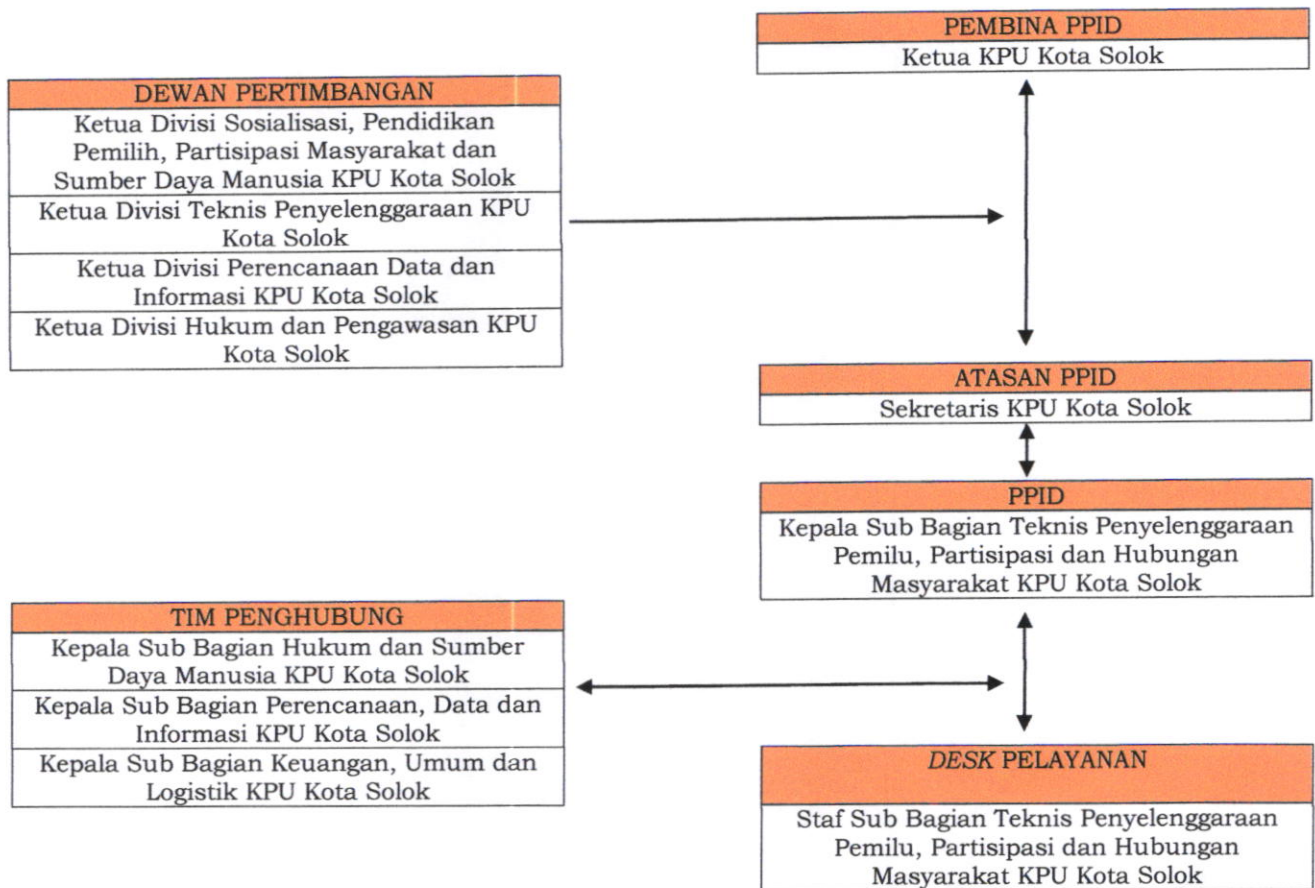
PEMBINA PPID
Ketua KPU Kota Solok

DEWAN PERTIMBANGAN
Ketua Divisi Sosialisasi, Pendidikan Pemilih, Partisipasi Masyarakat dan Sumber Daya Manusia KPU Kota Solok
Ketua Divisi Teknis Penyelenggaraan KPU Kota Solok
Ketua Divisi Perencanaan Data dan Informasi KPU Kota Solok
Ketua Divisi Hukum dan Pengawasan KPU Kota Solok

ATASAN PPID
Sekretaris KPU Kota Solok

PPID
Kepala Sub Bagian Teknis Penyelenggaraan Pemilu, Partisipasi dan Hubungan Masyarakat KPU Kota Solok

TIM PENGHUBUNG
Kepala Sub Bagian Hukum dan Sumber Daya Manusia KPU Kota Solok
Kepala Sub Bagian Perencanaan, Data dan Informasi KPU Kota Solok
Kepala Sub Bagian Keuangan, Umum dan Logistik KPU Kota Solok

DESK PELAYANAN
Staf Sub Bagian Teknis Penyelenggaraan Pemilu, Partisipasi dan Hubungan Masyarakat KPU Kota Solok